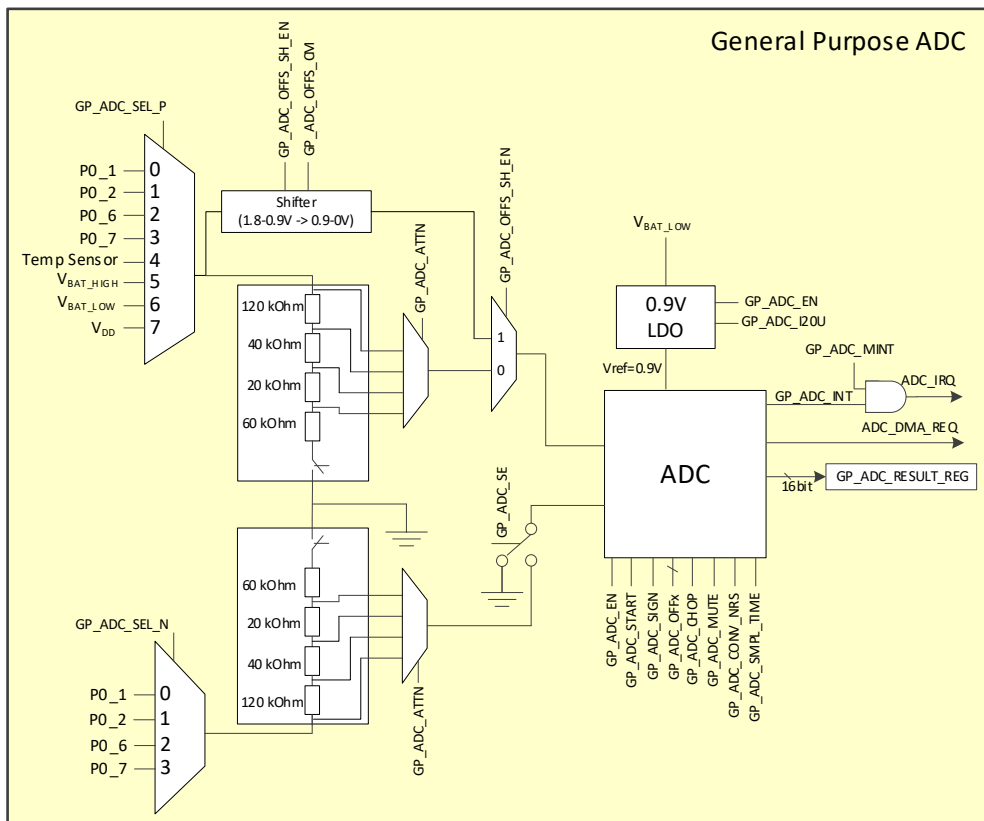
General Purpose ADC

GP_ADC_SEL_P

GP_ADC_OFFS_SH_EN
GP_ADC_OFFS_CM

P0_1 0
P0_2 1
P0_6 2
P0_7 3
Temp Sensor 4
$V_{BAT\_HIGH}$ 5
$V_{BAT\_LOW}$ 6
$V_{DD}$ 7

Shifter
(1.8-0.9V -> 0.9-0V)

GP_ADC_ATTN

GP_ADC_OFFS_SH_EN

120 kOhm
40 kOhm
20 kOhm
60 kOhm

1
0

$V_{BAT\_LOW}$

0.9V
LDO

GP_ADC_EN
GP_ADC_I20U

Vref=0.9V

GP_ADC_MINT
ADC_IRQ
GP_ADC_INT
ADC_DMA_REQ

ADC

GP_ADC_RESULT_REG
16bit

GP_ADC_SE

60 kOhm
20 kOhm
40 kOhm
120 kOhm

GP_ADC_SEL_N

P0_1 0
P0_2 1
P0_6 2
P0_7 3

GP_ADC_ATTN

GP_ADC_EN
GP_ADC_START
GP_ADC_SIGN
GP_ADC_OFFx
GP_ADC_CHOP
GP_ADC_MUTE
GP_ADC_CONV_NRS
GP_ADC_SMPL_TIME